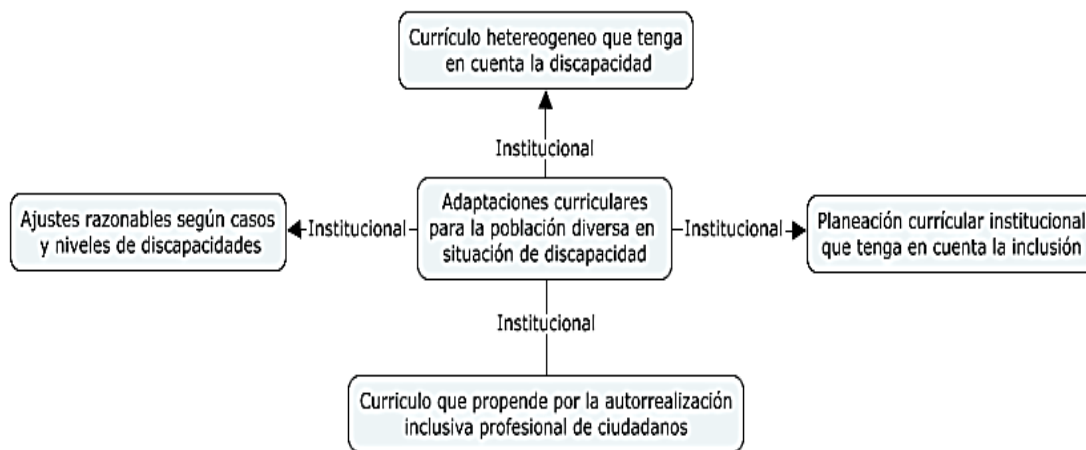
Currículo hetereogeneo que tenga en cuenta la discapacidad

Institucional

Ajustes razonables según casos y niveles de discapacidades

Institucional

Adaptaciones curriculares para la población diversa en situación de discapacidad

Institucional

Planeación currícular institucional que tenga en cuenta la inclusión

Institucional

Curriculo que propende por la autorrealización inclusiva profesional de ciudadanos